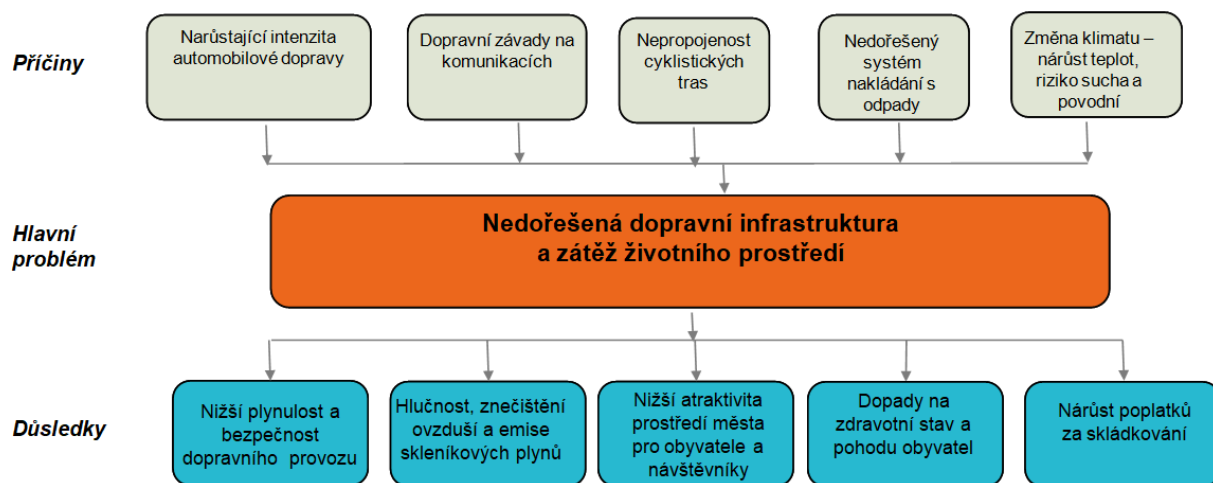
Příčiny

Narůstající intenzita automobilové dopravy

Dopravní závady na komunikacích

Nepropojenost cyklistických tras

Nedořešený systém nakládání s odpady

Změna klimatu – nárůst teplot, riziko sucha a povodní

Hlavní problém

Nedořešená dopravní infrastruktura a zátěž životního prostředí

Důsledky

Nižší plynulost a bezpečnost dopravního provozu

Hlučnost, znečištění ovzduší a emise skleníkových plynů

Nižší atraktivita prostředí města pro obyvatele a návštěvníky

Dopady na zdravotní stav a pohodu obyvatel

Nárůst poplatků za skládkování